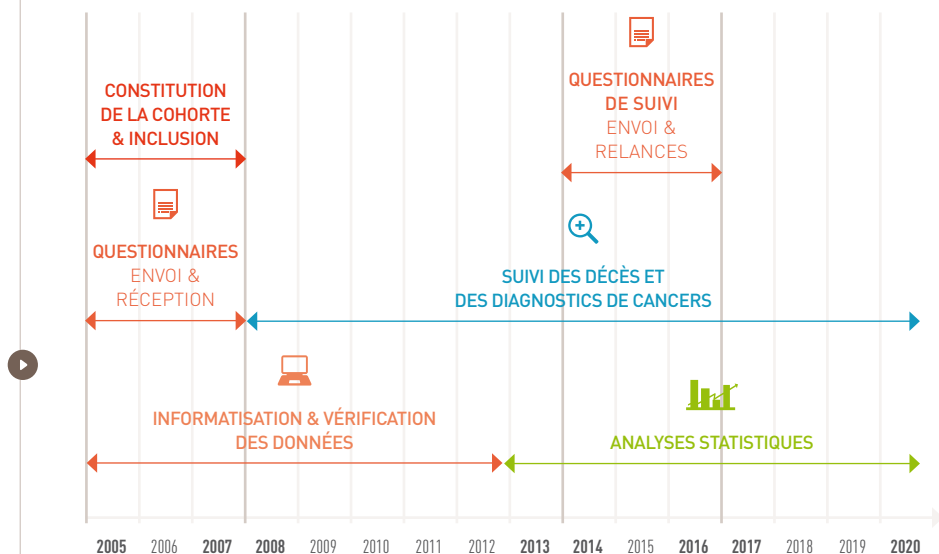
CONSTITUTION DE LA COHORTE & INCLUSION

QUESTIONNAIRES DE SUIVI
ENVOI & RELANCES

QUESTIONNAIRES
ENVOI & RÉCEPTION

SUIVI DES DÉCÈS ET DES DIAGNOSTICS DE CANCERS

INFORMATISATION & VÉRIFICATION DES DONNÉES

ANALYSES STATISTIQUES

2005 2006 2007 2008 2009 2010 2011 2012 2013 2014 2015 2016 2017 2018 2019 2020